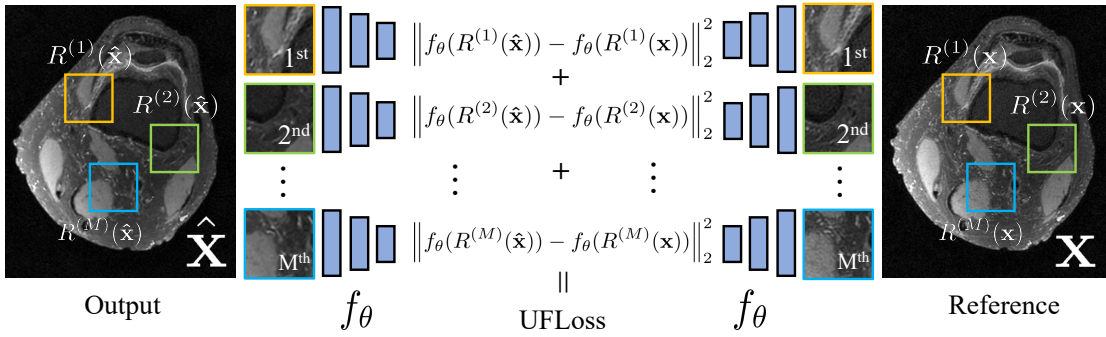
$R^{(1)}(\hat{\mathbf{x}})$
$R^{(2)}(\hat{\mathbf{x}})$
$R^{(M)}(\hat{\mathbf{x}})$
$\hat{\mathbf{x}}$
Output

$1^{st}$
$2^{nd}$
$M^{th}$
$f_\theta$

$\left\|f_\theta(R^{(1)}(\hat{\mathbf{x}})) - f_\theta(R^{(1)}(\mathbf{x}))\right\|_2^2$
+
$\left\|f_\theta(R^{(2)}(\hat{\mathbf{x}})) - f_\theta(R^{(2)}(\mathbf{x}))\right\|_2^2$
+
$\left\|f_\theta(R^{(M)}(\hat{\mathbf{x}})) - f_\theta(R^{(M)}(\mathbf{x}))\right\|_2^2$
||
UFLoss

$1^{st}$
$2^{nd}$
$M^{th}$
$f_\theta$

$R^{(1)}(\mathbf{x})$
$R^{(2)}(\mathbf{x})$
$R^{(M)}(\mathbf{x})$
$\mathbf{x}$
Reference